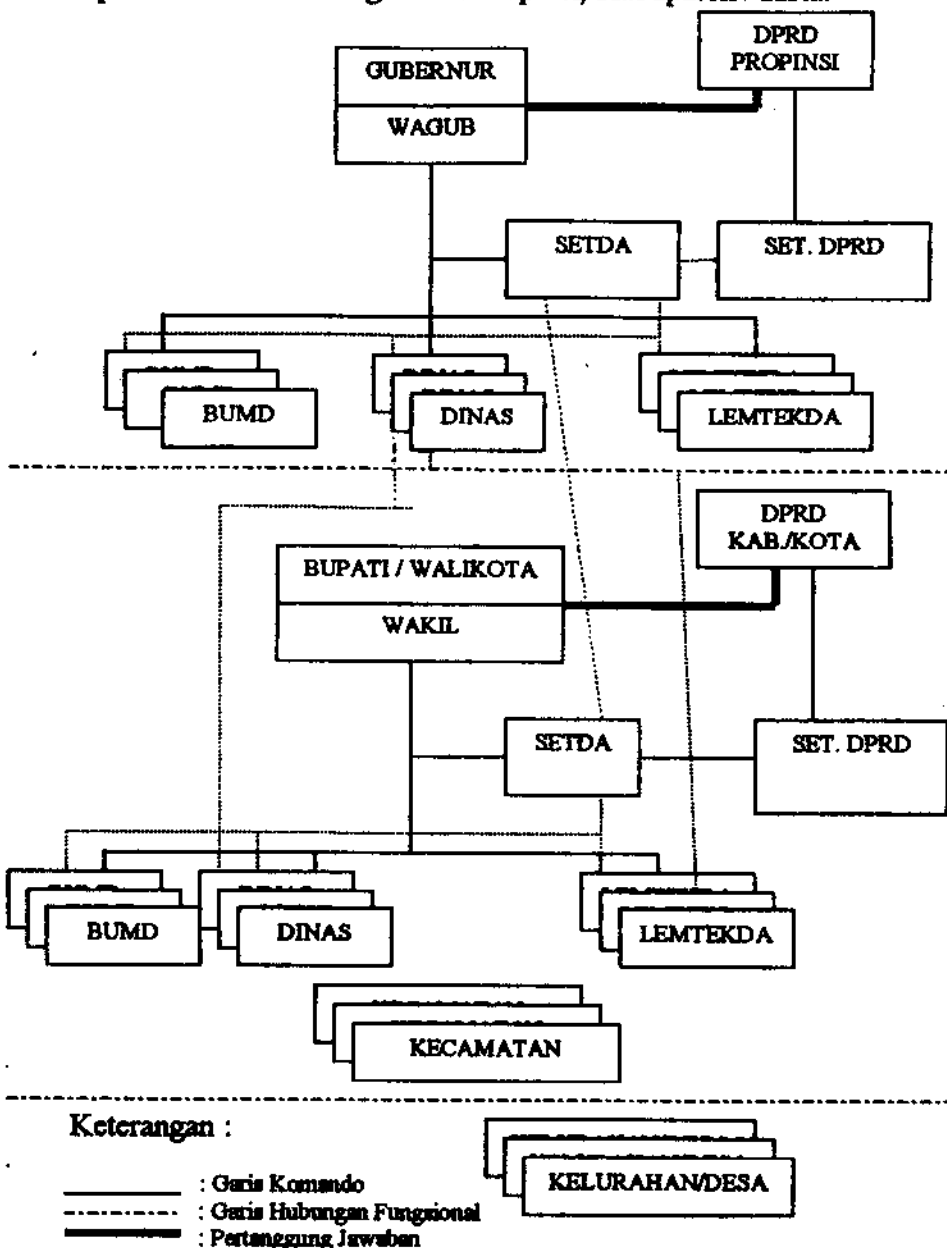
GUBERNUR

WAGUB

DPRD PROPINSI

SETDA

SET. DPRD

BUMD

DINAS

LEMTEKDA

DPRD KAB./KOTA

BUPATI / WALIKOTA

WAKIL

SETDA

SET. DPRD

BUMD

DINAS

LEMTEKDA

KECAMATAN

Keterangan :

: Garis Komando

: Garis Hubungan Fungsional

: Pertanggung Jawaban

KELURAHAN/DESA